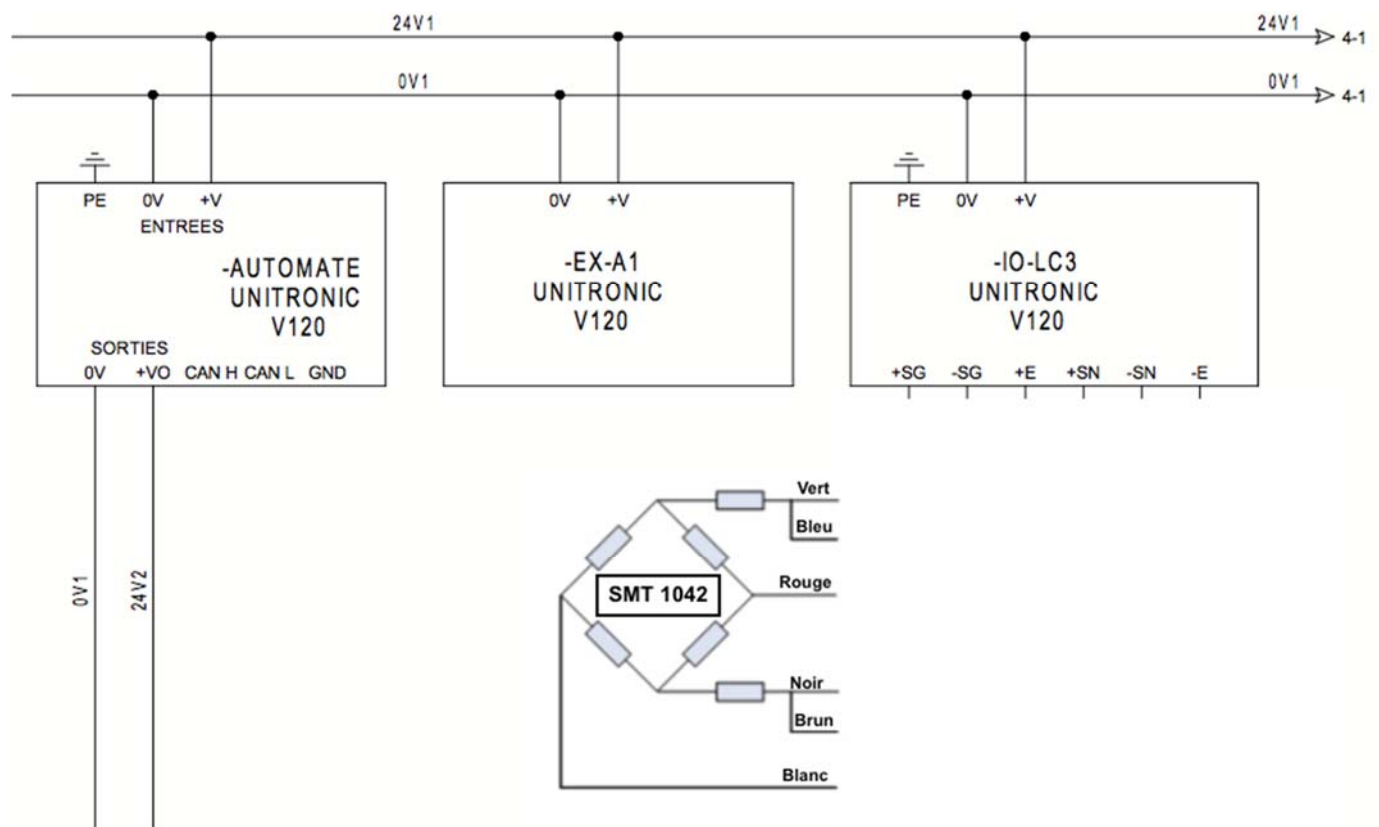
24V1

24V1
4-1

0V1

0V1
4-1

PE 0V +V
ENTREES

-AUTOMATE
UNITRONIC
V120

SORTIES
0V +VO CAN H CAN L GND

0V +V

-EX-A1
UNITRONIC
V120

PE 0V +V

-IO-LC3
UNITRONIC
V120

+SG -SG +E +SN -SN -E

0V1

24V2

Vert
Bleu
SMT 1042
Rouge
Noir
Brun
Blanc